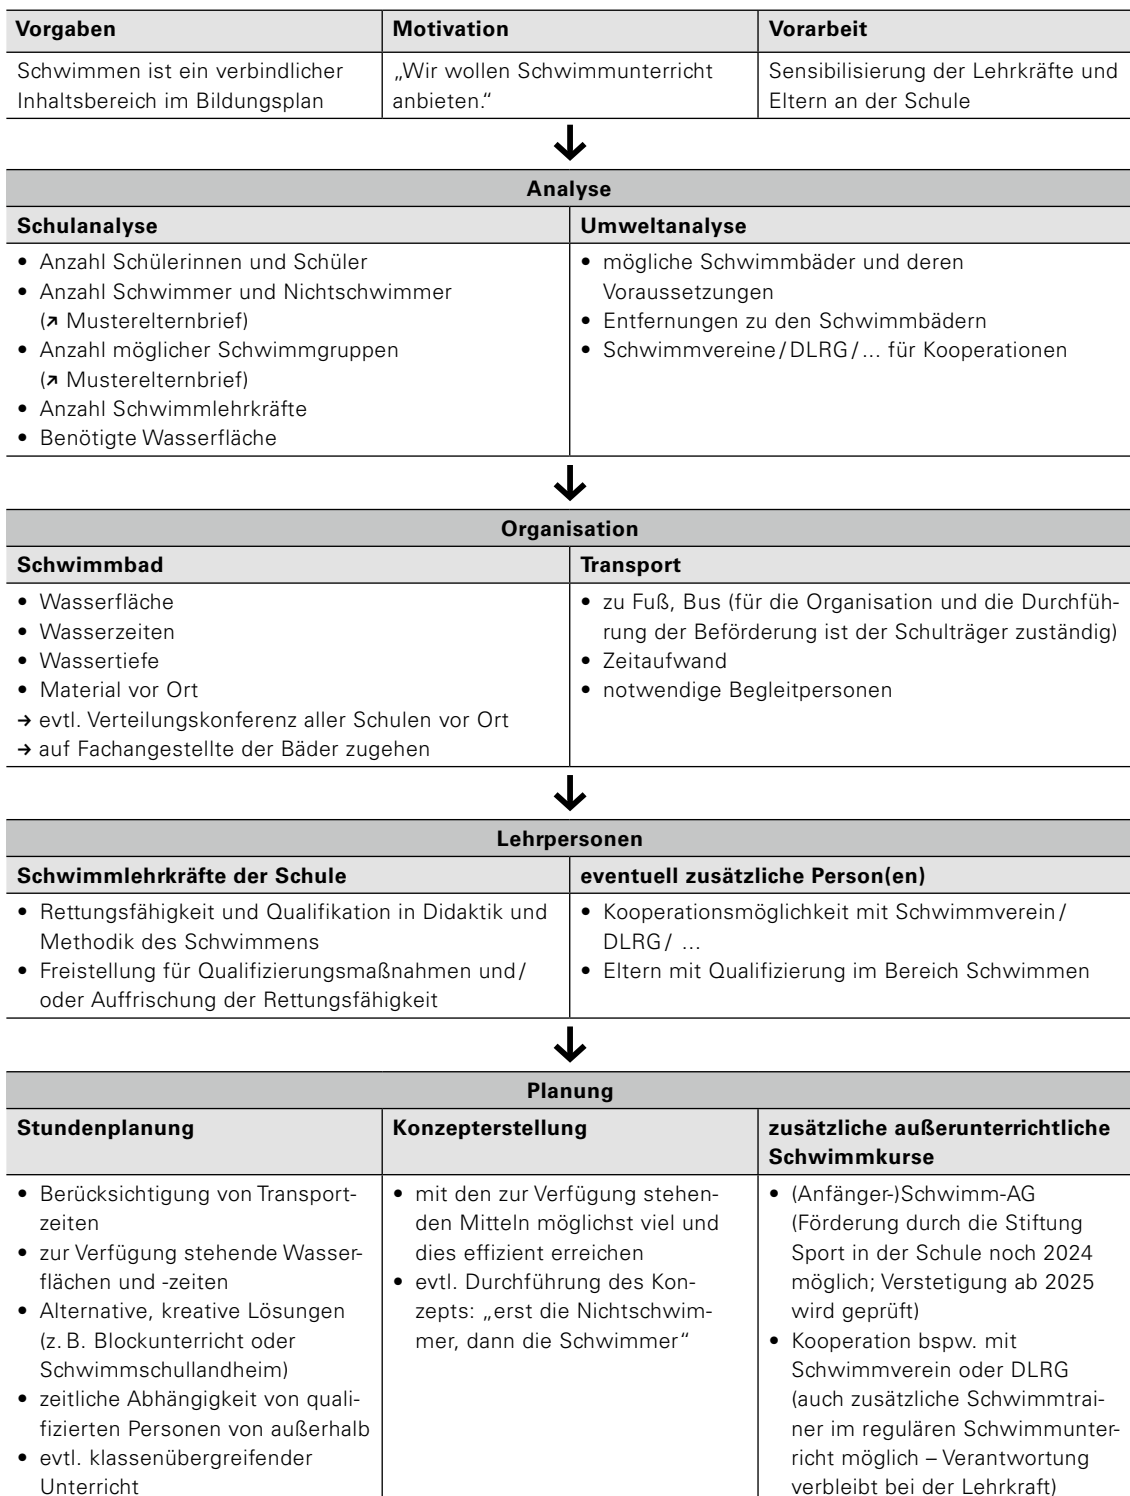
| Vorgaben | Motivation | Vorarbeit |
|---|---|---|
| Schwimmen ist ein verbindlicher Inhaltsbereich im Bildungsplan | „Wir wollen Schwimmunterricht anbieten." | Sensibilisierung der Lehrkräfte und Eltern an der Schule |

↓

| Analyse | |
|---|---|
| **Schulanalyse** | **Umweltanalyse** |
| • Anzahl Schülerinnen und Schüler<br>• Anzahl Schwimmer und Nichtschwimmer (↗ Musterelternbrief)<br>• Anzahl möglicher Schwimmgruppen (↗ Musterelternbrief)<br>• Anzahl Schwimmlehrkräfte<br>• Benötigte Wasserfläche | • mögliche Schwimmbäder und deren Voraussetzungen<br>• Entfernungen zu den Schwimmbädern<br>• Schwimmvereine / DLRG / ... für Kooperationen |

↓

| Organisation | |
|---|---|
| **Schwimmbad** | **Transport** |
| • Wasserfläche<br>• Wasserzeiten<br>• Wassertiefe<br>• Material vor Ort<br>→ evtl. Verteilungskonferenz aller Schulen vor Ort<br>→ auf Fachangestellte der Bäder zugehen | • zu Fuß, Bus (für die Organisation und die Durchführung der Beförderung ist der Schulträger zuständig)<br>• Zeitaufwand<br>• notwendige Begleitpersonen |

↓

| Lehrpersonen | |
|---|---|
| **Schwimmlehrkräfte der Schule** | **eventuell zusätzliche Person(en)** |
| • Rettungsfähigkeit und Qualifikation in Didaktik und Methodik des Schwimmens<br>• Freistellung für Qualifizierungsmaßnahmen und / oder Auffrischung der Rettungsfähigkeit | • Kooperationsmöglichkeit mit Schwimmverein / DLRG / ...<br>• Eltern mit Qualifizierung im Bereich Schwimmen |

↓

| Planung | | |
|---|---|---|
| **Stundenplanung** | **Konzepterstellung** | **zusätzliche außerunterrichtliche Schwimmkurse** |
| • Berücksichtigung von Transportzeiten<br>• zur Verfügung stehende Wasserflächen und -zeiten<br>• Alternative, kreative Lösungen (z. B. Blockunterricht oder Schwimmschullandheim)<br>• zeitliche Abhängigkeit von qualifizierten Personen von außerhalb<br>• evtl. klassenübergreifender Unterricht | • mit den zur Verfügung stehenden Mitteln möglichst viel und dies effizient erreichen<br>• evtl. Durchführung des Konzepts: „erst die Nichtschwimmer, dann die Schwimmer" | • (Anfänger-)Schwimm-AG (Förderung durch die Stiftung Sport in der Schule noch 2024 möglich; Verstetigung ab 2025 wird geprüft)<br>• Kooperation bspw. mit Schwimmverein oder DLRG (auch zusätzliche Schwimmtrainer im regulären Schwimmunterricht möglich – Verantwortung verbleibt bei der Lehrkraft) |